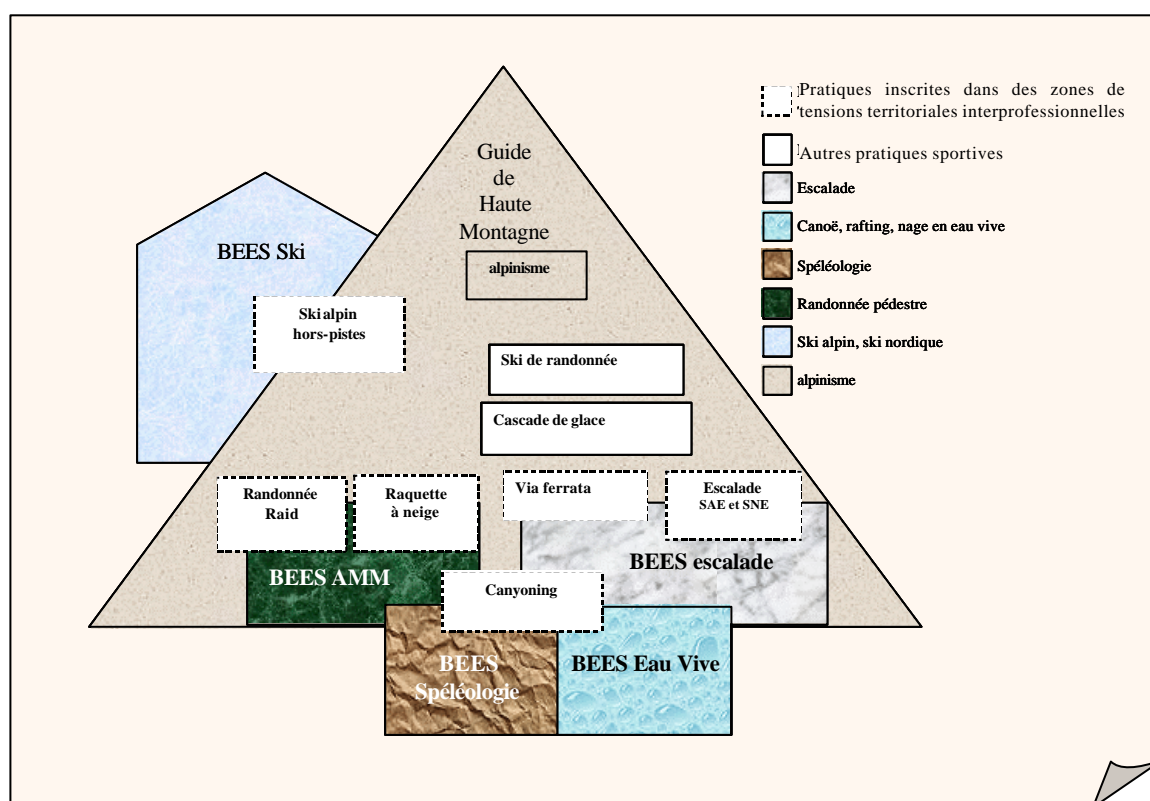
Pratiques inscrites dans des zones de tensions territoriales interprofessionnelles

Autres pratiques sportives

Escalade

Canoë, rafting, nage en eau vive

Spéléologie

Randonnée pédestre

Ski alpin, ski nordique

alpinisme

Guide de Haute Montagne

alpinisme

BEES Ski

Ski alpin hors-pistes

Ski de randonnée

Cascade de glace

Randonnée Raid

Raquette à neige

Via ferrata

Escalade SAE et SNE

BEES AMM

BEES escalade

Canyoning

BEES Spéléologie

BEES Eau Vive